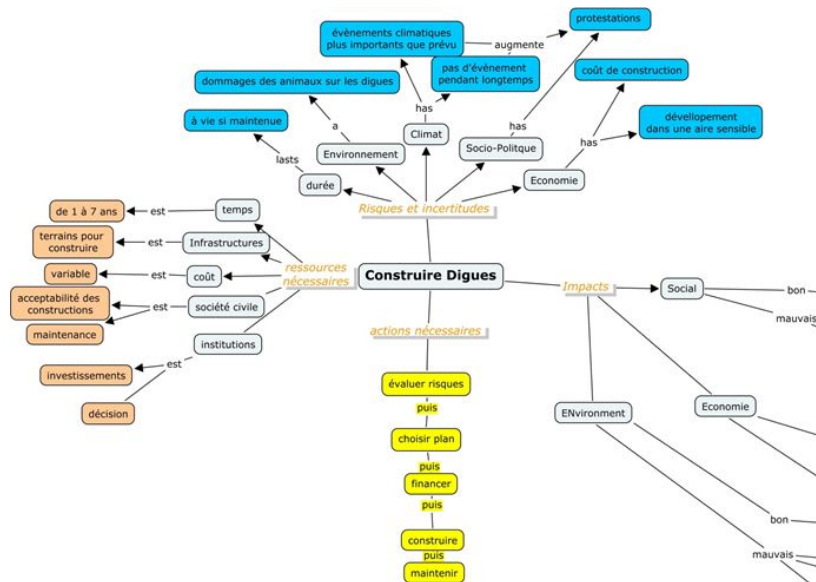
Construire Digues

Risques et incertitudes
durée
lasts
à vie si maintenue
Environnement
a
dommages des animaux sur les digues
Climat
has
évènements climatiques plus importants que prévu
pas d'évènement pendant longtemps
augmente
protestations
Socio-Politique
has
Economie
has
coût de construction
dévellopement dans une aire sensible

ressources nécessaires
temps
est
de 1 à 7 ans
Infrastructures
est
terrains pour construire
coût
est
variable
société civile
est
acceptabilité des constructions
maintenance
institutions
est
investissements
décision

actions nécessaires
évaluer risques
puis
choisir plan
puis
financer
puis
construire
puis
maintenir

Impacts
Social
bon
mauvais
ENvironment
Economie
bon
mauvais